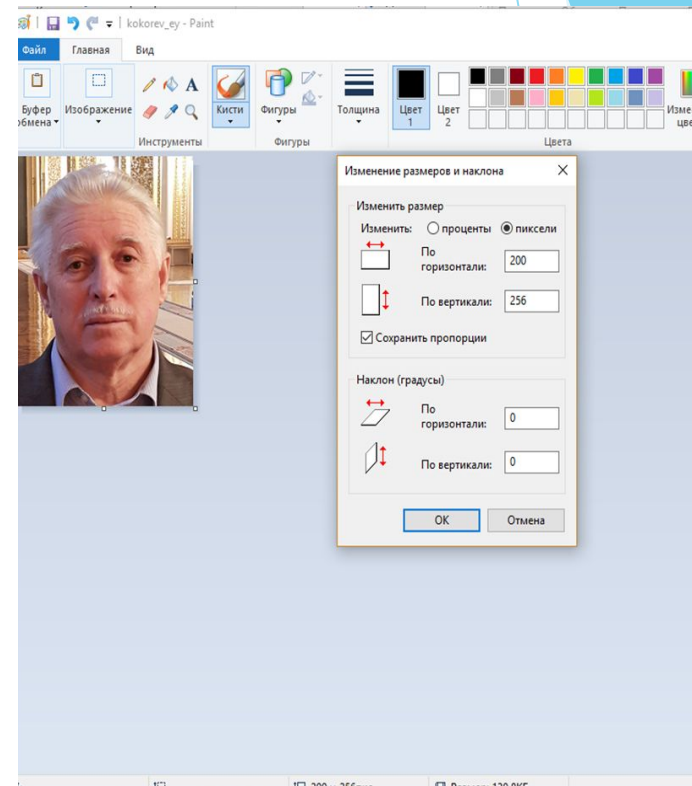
kokorev_ey - Paint

Файл
Главная
Вид

Буфер обмена
Изображение
Инструменты
Кисти
Фигуры
Фигуры
Толщина
Цвет 1
Цвет 2
Цвета
Изме цве

Изменение размеров и наклона
Изменить размер
Изменить: процtенты пиксели
По горизонтали: 200
По вертикали: 256
Сохранить пропорции
Наклон (градусы)
По горизонтали: 0
По вертикали: 0
OK
Отмена

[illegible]